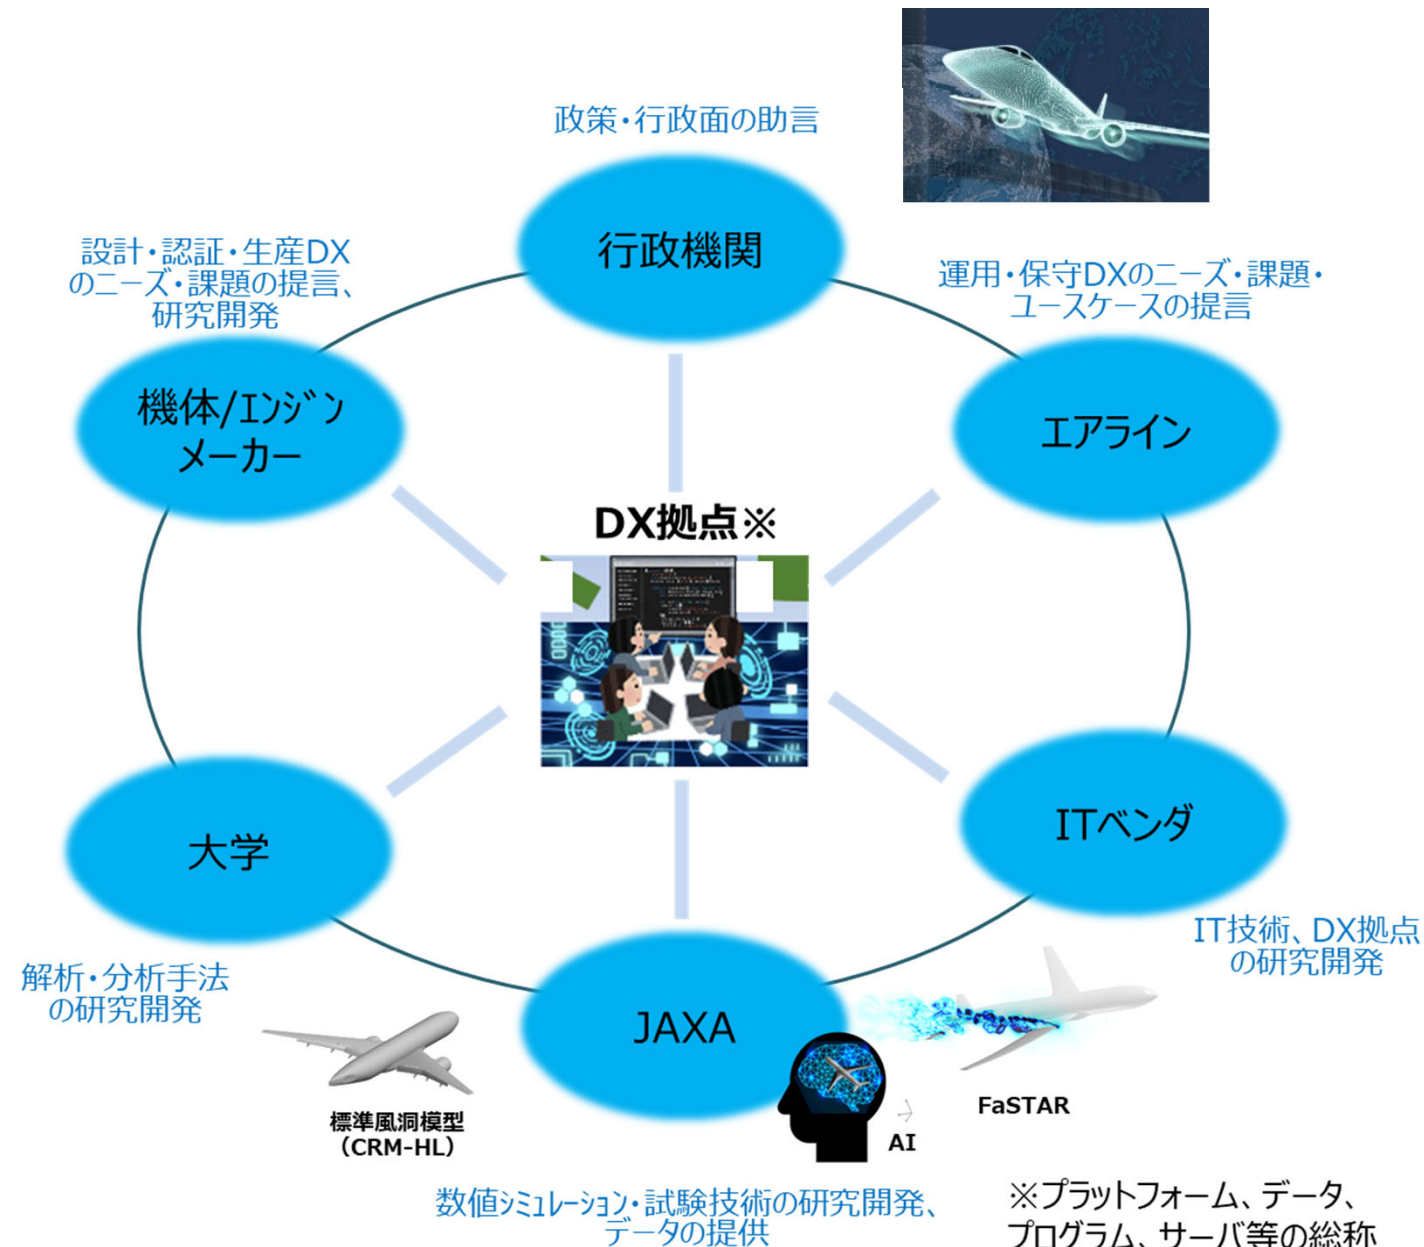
政策・行政面の助言

行政機関

設計・認証・生産DXのニーズ・課題の提言、研究開発

運用・保守DXのニーズ・課題・ユースケースの提言

機体/エンジンメーカー

エアライン

DX拠点※

大学

ITベンダ

IT技術、DX拠点の研究開発

解析・分析手法の研究開発

JAXA

標準風洞模型（CRM-HL）

AI

FaSTAR

数値シミュレーション・試験技術の研究開発、データの提供

※プラットフォーム、データ、プログラム、サーバ等の総称